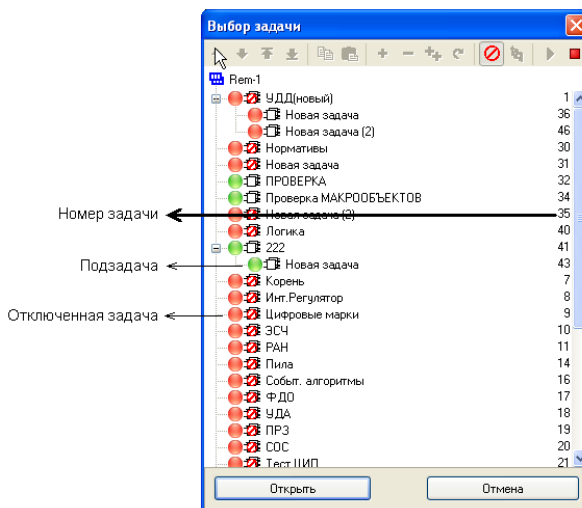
Выбор задачи

Rem-1
УДД(новый) 1
Новая задача 36
Новая задача (2) 46
Нормативы 30
Новая задача 31
ПРОВЕРКА 32
Проверка МАКРООБЪЕКТОВ 34
Новая задача (2) 35
Логика 40
222 41
Новая задача 43
Корень 7
Инт.Регулятор 8
Цифровые марки 9
ЭСЧ 10
РАН 11
Пила 14
Событ. алгоритмы 16
ФДО 17
УДА 18
ПРЗ 19
СОС 20
Тест ЦИП 21

Открыть
Отмена

Номер задачи
Подзадача
Отключенная задача